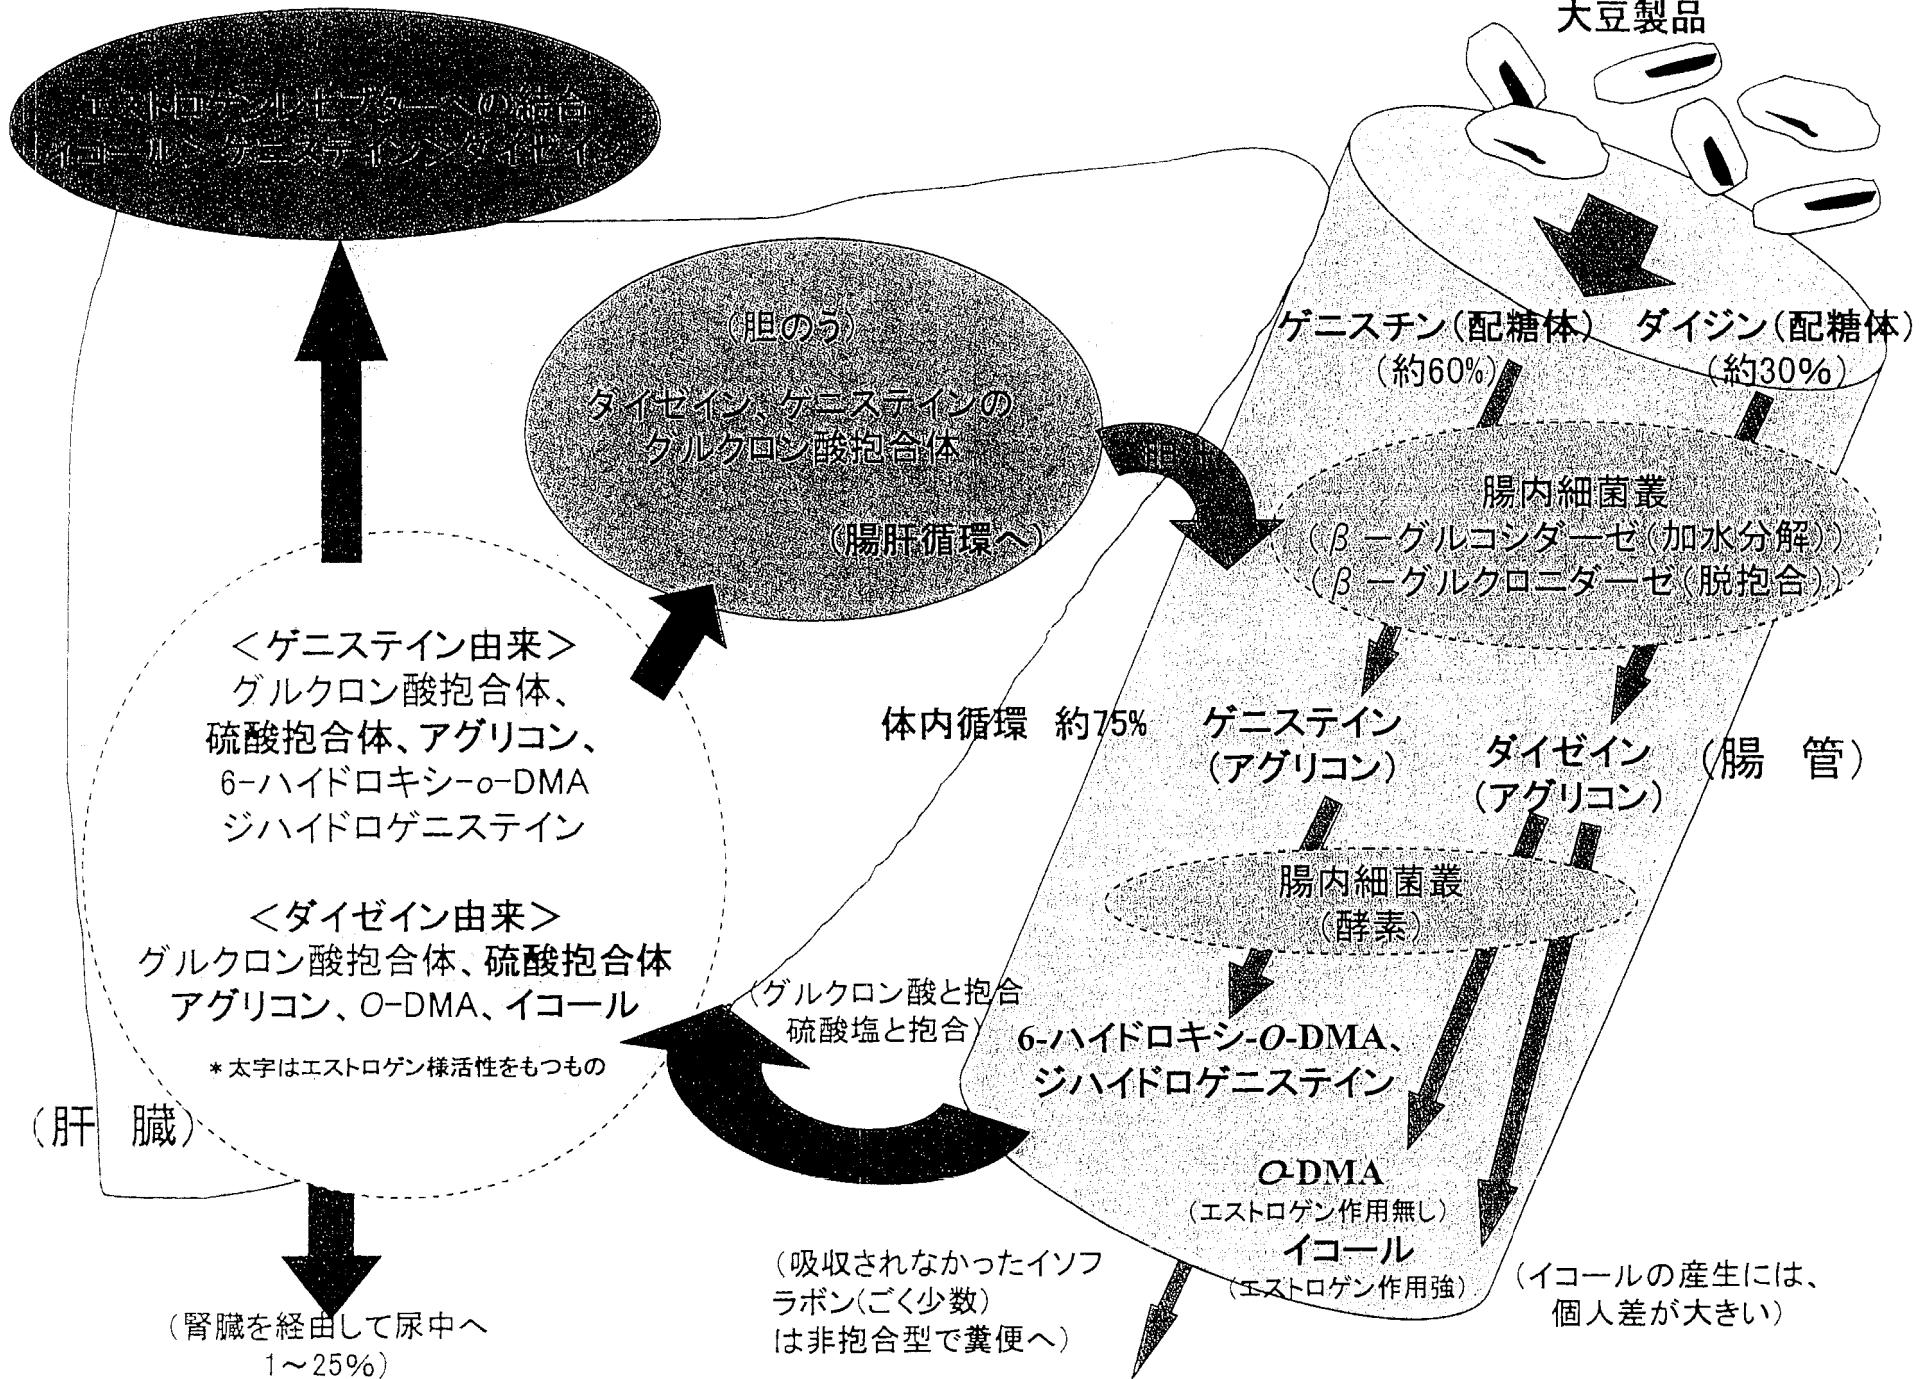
エストロゲンレセプターへの結合
イコール＞ゲニステイン＞ダイゼイン

大豆製品

ゲニスチン（配糖体）
（約60%）

ダイジン（配糖体）
（約30%）

（胆のう）
ダイゼイン、ゲニステインの
グルクロン酸抱合体
（腸肝循環へ）

胆

腸内細菌叢
（β－グルコシダーゼ（加水分解））
（β－グルクロニダーゼ（脱抱合））

＜ゲニステイン由来＞
グルクロン酸抱合体、
硫酸抱合体、アグリコン、
6-ハイドロキシ-o-DMA
ジハイドロゲニステイン

＜ダイゼイン由来＞
グルクロン酸抱合体、硫酸抱合体
アグリコン、O-DMA、イコール

＊太字はエストロゲン様活性をもつもの

（肝　臓）

体内循環　約75%

ゲニステイン
（アグリコン）

ダイゼイン
（アグリコン）

（腸　管）

腸内細菌叢
（酵素）

（グルクロン酸と抱合
硫酸塩と抱合）

6-ハイドロキシ-O-DMA、
ジハイドロゲニステイン

O-DMA
（エストロゲン作用無し）
イコール
（エストロゲン作用強）

（イコールの産生には、
個人差が大きい）

（吸収されなかったイソフラボン（ごく少数）
は非抱合型で糞便へ）

（腎臓を経由して尿中へ
1～25%）